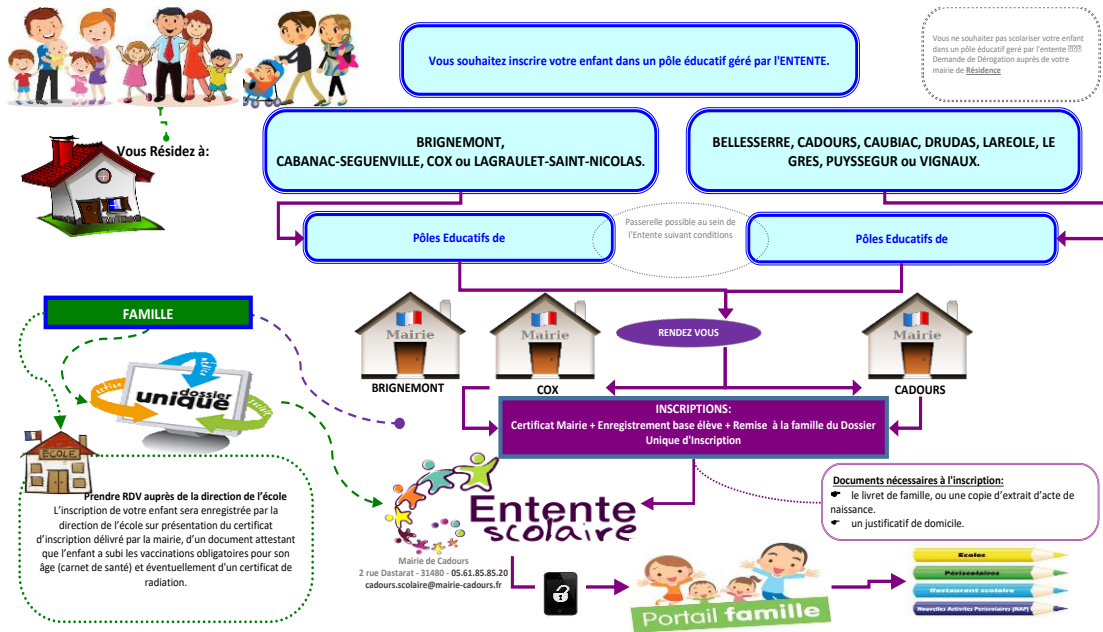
Vous souhaitez inscrire votre enfant dans un pôle éducatif géré par l'ENTENTE.

Vous ne souhaitez pas scolariser votre enfant dans un pôle éducatif géré par l'entente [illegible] Demande de Dérogation auprès de votre mairie de Résidence

Vous Résidez à:

BRIGNEMONT, CABANAC-SEGUENVILLE, COX ou LAGRAULET-SAINT-NICOLAS.

BELLESSERRE, CADOURS, CAUBIAC, DRUDAS, LAREOLE, LE GRES, PUYSSEGUR ou VIGNAUX.

Pôles Educatifs de

Passerelle possible au sein de l'Entente suivant conditions

Pôles Educatifs de

FAMILLE

Mairie

Mairie

Mairie

BRIGNEMONT

COX

RENDEZ VOUS

CADOURS

dossier unique

INSCRIPTIONS:
Certificat Mairie + Enregistrement base élève + Remise à la famille du Dossier Unique d'Inscription

Documents nécessaires à l'inscription:
le livret de famille, ou une copie d'extrait d'acte de naissance.
un justificatif de domicile.

ÉCOLE

Prendre RDV auprès de la direction de l'école
L'inscription de votre enfant sera enregistrée par la direction de l'école sur présentation du certificat d'inscription délivré par la mairie, d'un document attestant que l'enfant a subi les vaccinations obligatoires pour son âge (carnet de santé) et éventuellement d'un certificat de radiation.

Entente scolaire

Mairie de Cadours
2 rue Dastarat - 31480 - 05.61.85.85.20
cadours.scolaire@mairie-cadours.fr

Portail famille

Ecolee
Périscolaires
Restaurant scolaire
Nouvelles Activités Périscolaires (NAP)